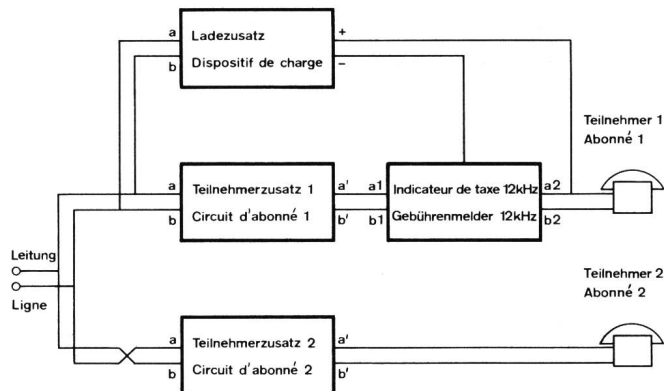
Ladezusatz
Dispositif de charge
a
b
+
–

Teilnehmer 1
Abonné 1

a
b
Teilnehmerzusatz 1
Circuit d'abonné 1
a'
b'
a1
b1
Indicateur de taxe 12kHz
Gebührenmelder 12kHz
a2
b2

Leitung
Ligne

Teilnehmer 2
Abonné 2

a
b
Teilnehmerzusatz 2
Circuit d'abonné 2
a'
b'